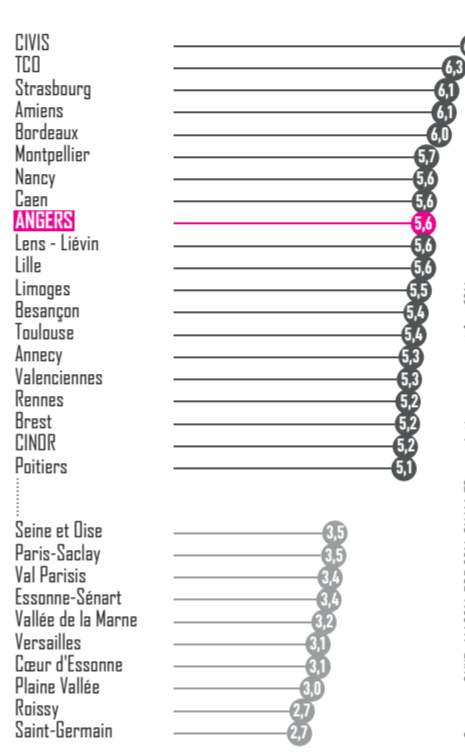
CIVIS
TCO 6,3
Strasbourg 6,1
Amiens 6,1
Bordeaux 6,0
Montpellier 5,7
Nancy 5,6
Caen 5,6
ANGERS 5,6
Lens - Liévin 5,6
Lille 5,6
Limoges 5,5
Besançon 5,4
Toulouse 5,4
Annecy 5,3
Valenciennes 5,3
Rennes 5,2
Brest 5,2
CINOR 5,2
Poitiers 5,1

Seine et Oise 3,5
Paris-Saclay 3,5
Val Parisis 3,4
Essonne-Sénart 3,4
Vallée de la Marne 3,2
Versailles 3,1
Cœur d'Essonne 3,1
Plaine Vallée 3,0
Roissy 2,7
Saint-Germain 2,7